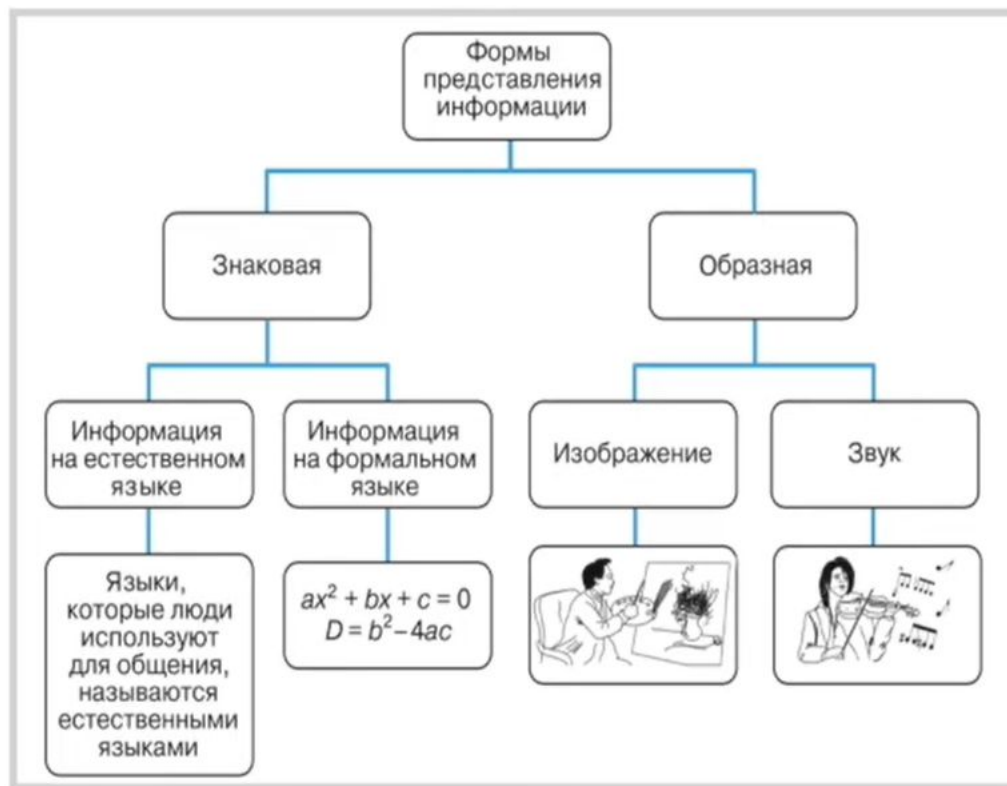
Формы представления информации

Знаковая

Образная

Информация на естественном языке

Информация на формальном языке

Изображение

Звук

Языки, которые люди используют для общения, называются естественными языками

$ax^2 + bx + c = 0$
$D = b^2 - 4ac$